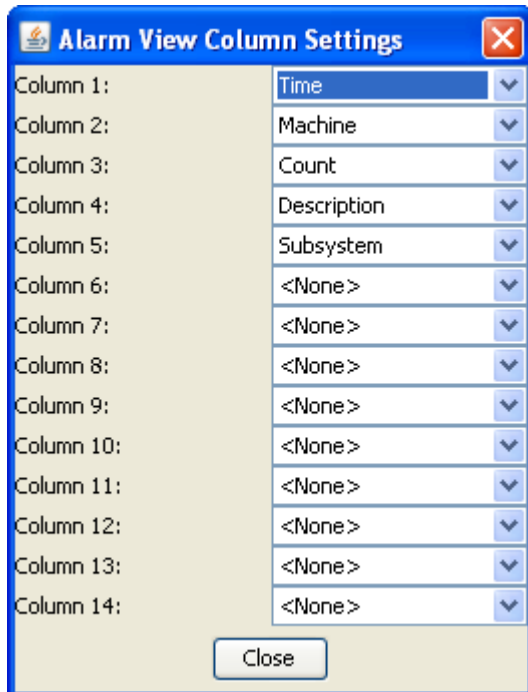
Alarm View Column Settings

Column 1: Time
Column 2: Machine
Column 3: Count
Column 4: Description
Column 5: Subsystem
Column 6: <None>
Column 7: <None>
Column 8: <None>
Column 9: <None>
Column 10: <None>
Column 11: <None>
Column 12: <None>
Column 13: <None>
Column 14: <None>

Close